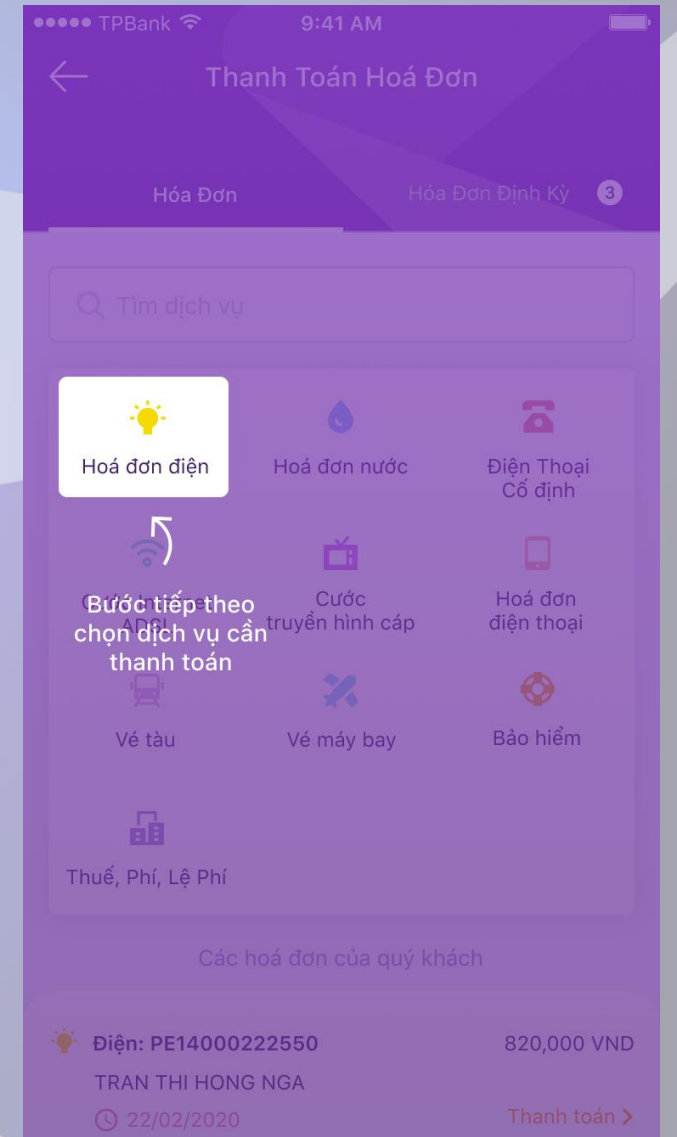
●●●●● TPBank 9:41 AM

Thanh Toán Hoá Đơn

Hóa Đơn

Hóa Đơn Định Kỳ 3

Tìm dịch vụ

Hoá đơn điện

Hoá đơn nước

Điện Thoại Cố định

Cước Internet ADSL

Bước tiếp theo chọn dịch vụ cần thanh toán

Cước truyền hình cáp

Hoá đơn điện thoại

Vé tàu

Vé máy bay

Bảo hiểm

Thuế, Phí, Lệ Phí

Các hoá đơn của quý khách

Điện: PE14000222550 820,000 VND

TRAN THI HONG NGA

22/02/2020 Thanh toán